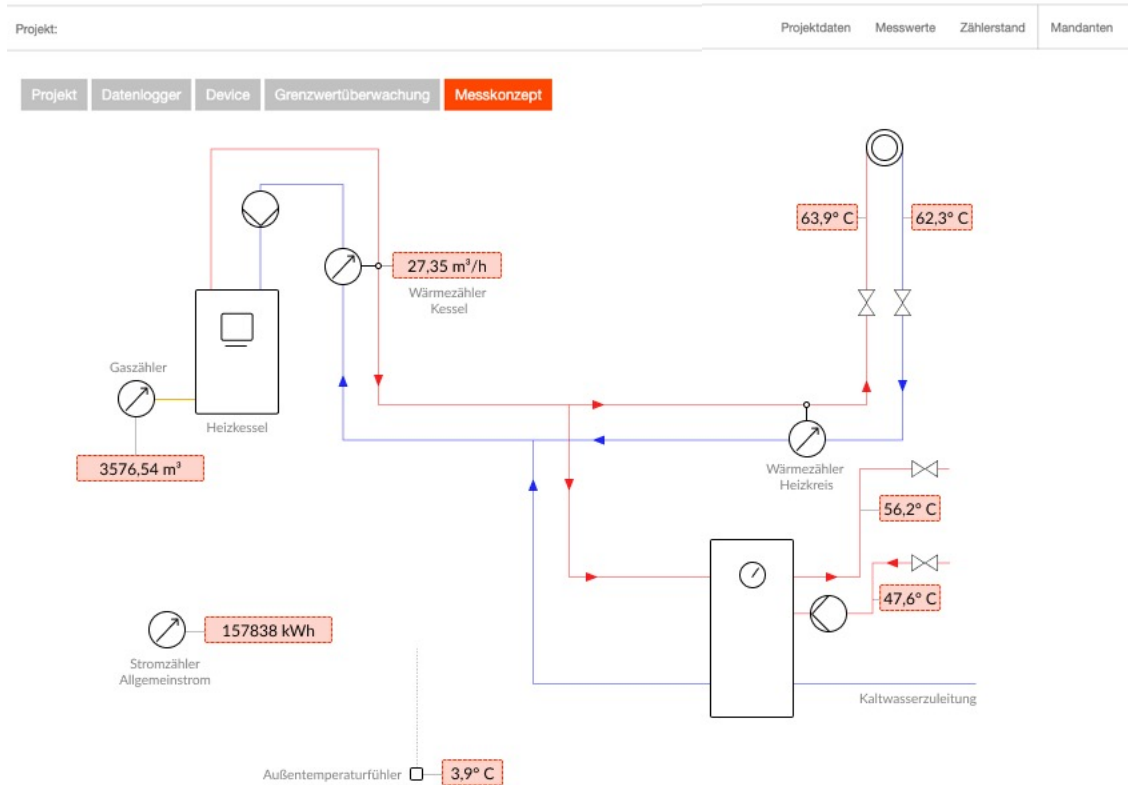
Projekt:

Projektdaten Messwerte Zählerstand Mandanten

Projekt Datenlogger Device Grenzwertüberwachung Messkonzept

63,9° C

62,3° C

27,35 m³/h

Wärmezähler Kessel

Gaszähler

Heizkessel

3576,54 m³

Wärmezähler Heizkreis

56,2° C

47,6° C

157838 kWh

Stromzähler Allgemeinstrom

Kaltwasserzuleitung

Außentemperaturfühler

3,9° C